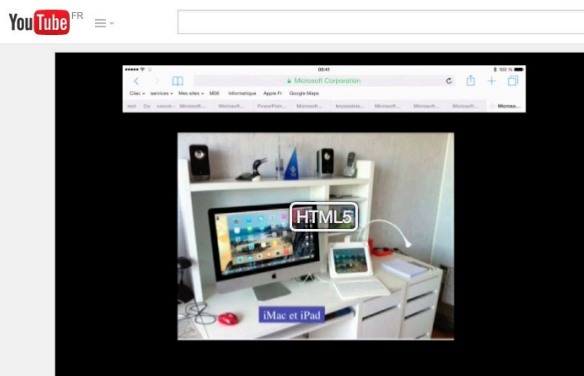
YouTube FR

00:41
100 %
Microsoft Corporation
Clac services Mes sites MDB Informatique Apple Fr Google Maps
Microsoft... Microsoft... PowerPoint... Microsoft... Keynote... Microsoft... Microsoft... Microsoft... Micros...

HTML5

iMac et iPad